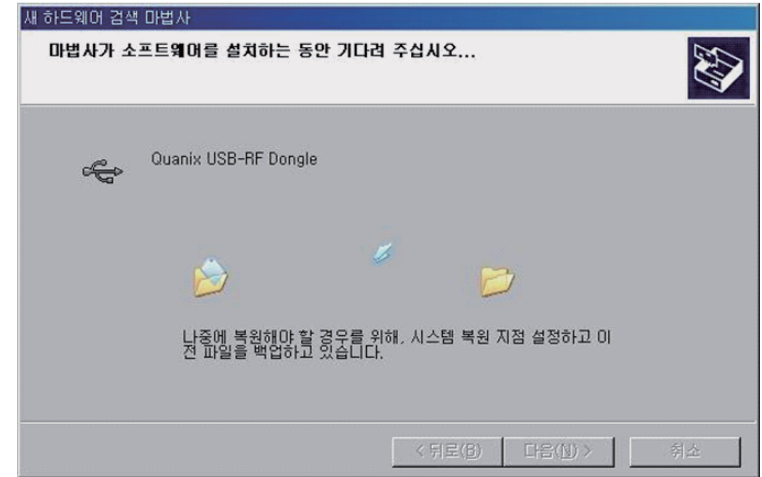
새 하드웨어 검색 마법사

마법사가 소프트웨어를 설치하는 동안 기다려 주십시오...

Quanix USB-RF Dongle

나중에 복원해야 할 경우를 위해, 시스템 복원 지점 설정하고 이전 파일을 백업하고 있습니다.

< 뒤로(B) 다음(N) > 취소